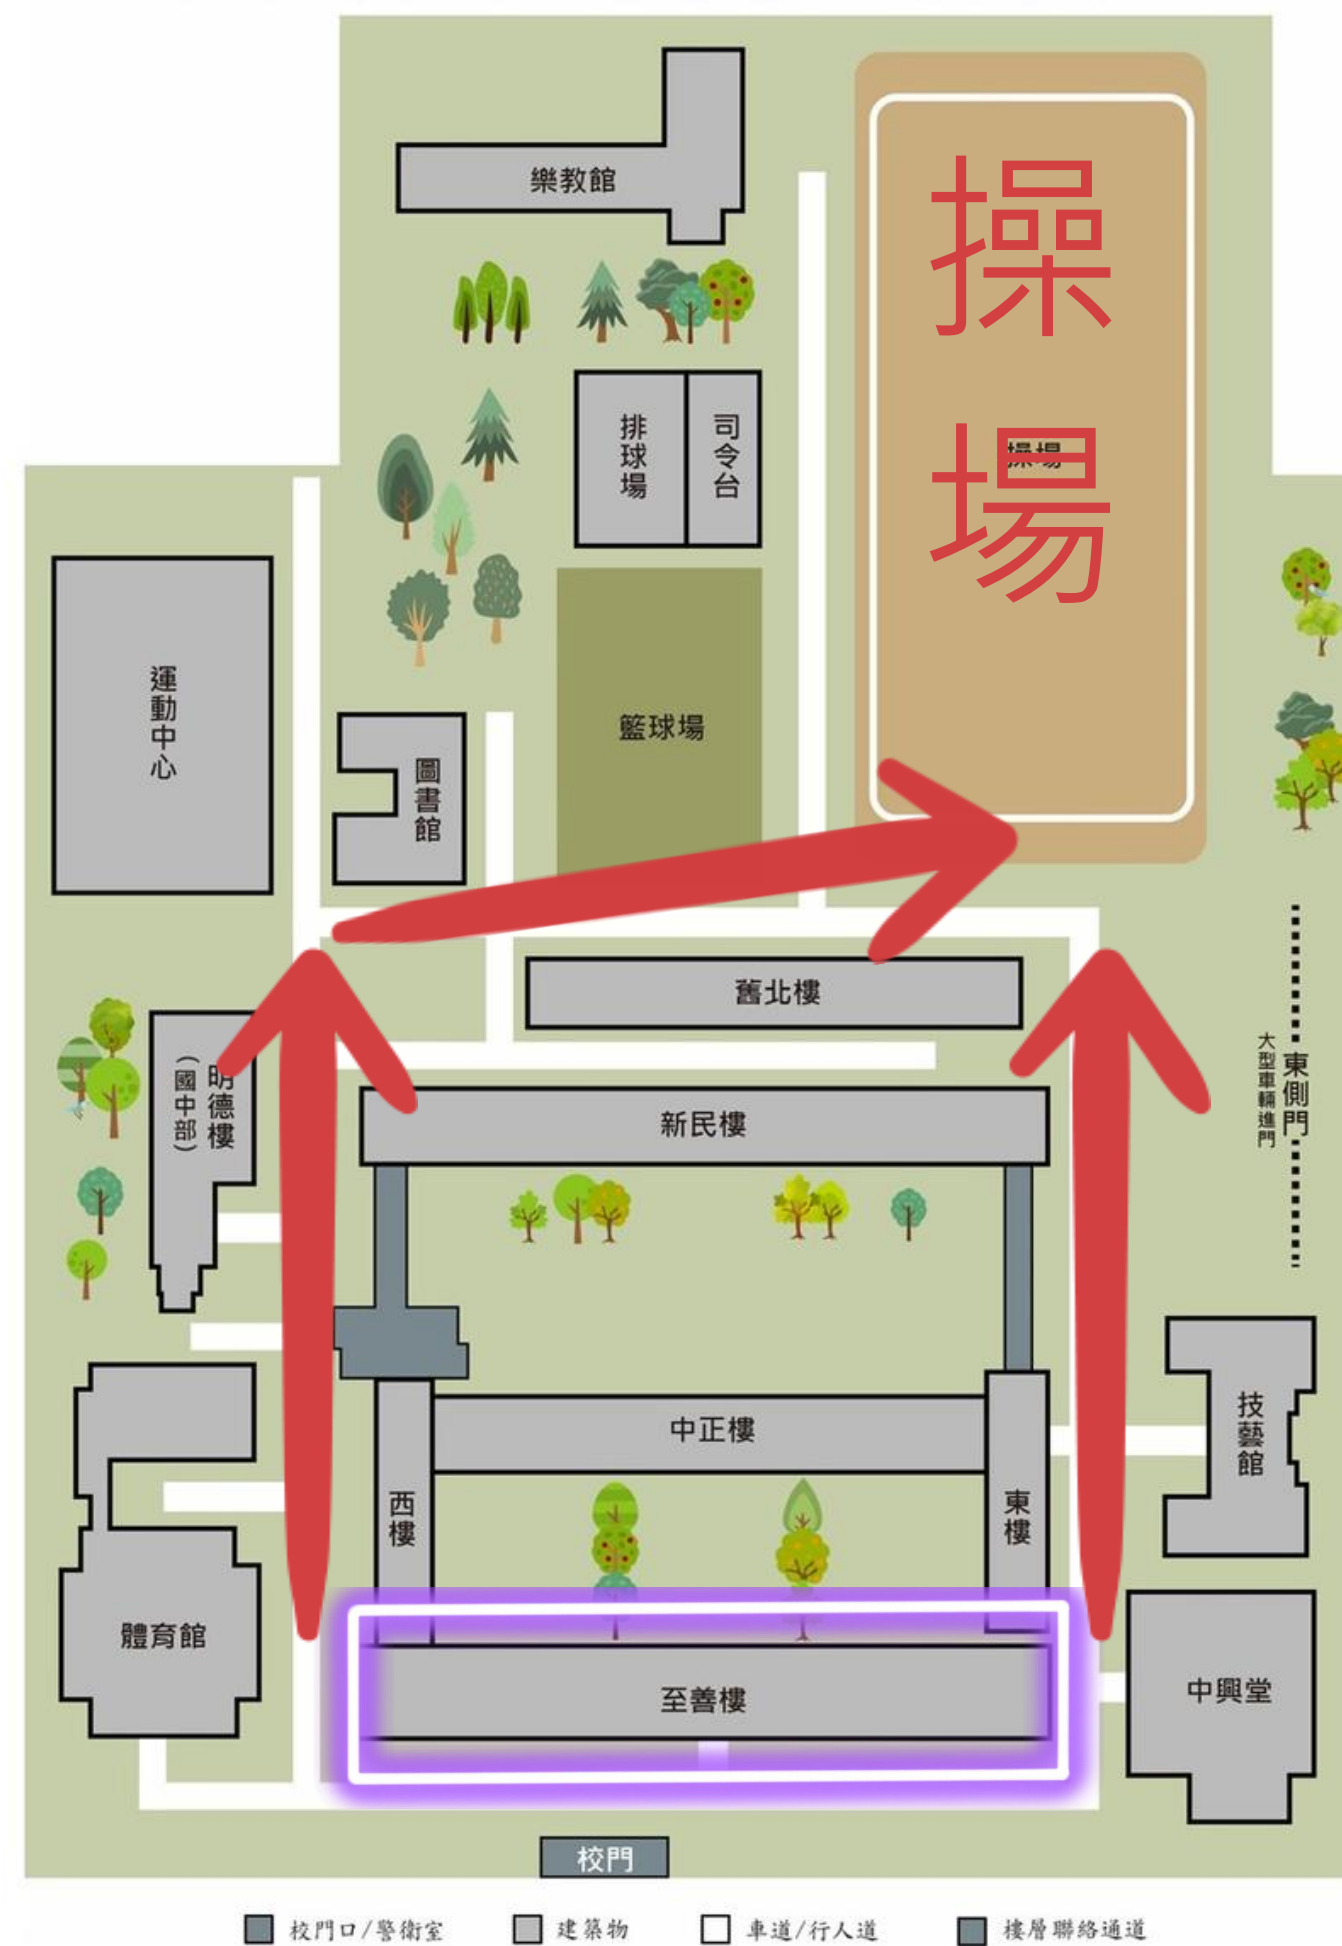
樂教館

操場

操場

排球場

司令台

運動中心

圖書館

籃球場

舊北樓

明德樓(國中部)

新民樓

東側門

大型車輛進門

技藝館

中正樓

西樓

東樓

體育館

至善樓

中興堂

校門

校門口/警衛室　建築物　車道/行人道　樓層聯絡通道